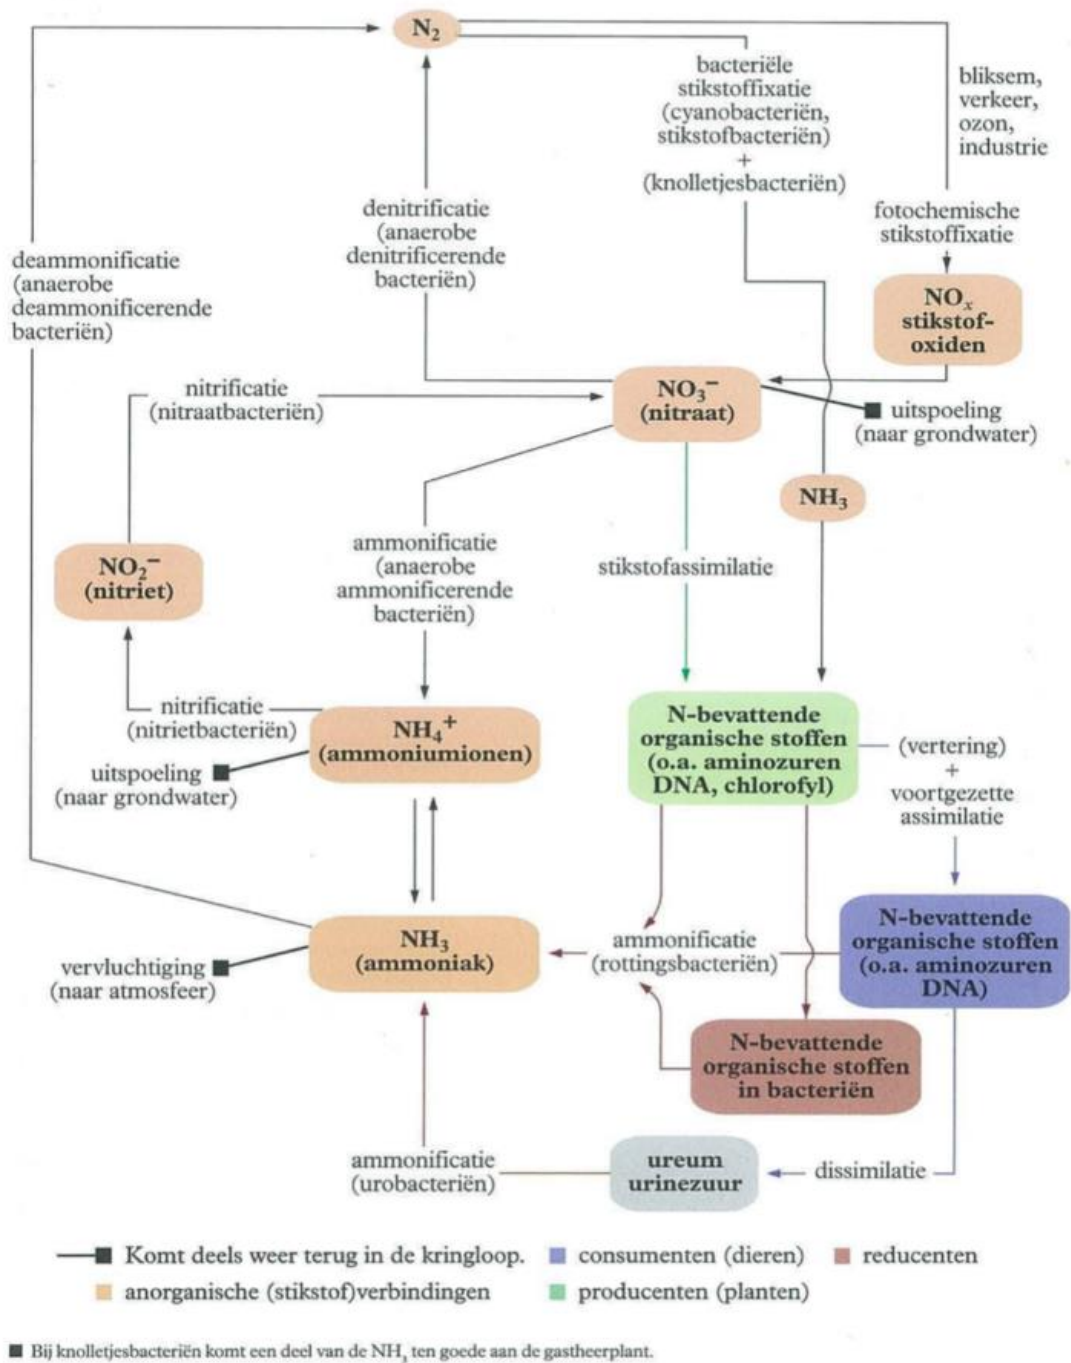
$N_2$

bacteriële stikstoffixatie (cyanobacteriën, stikstofbacteriën) + (knolletjesbacteriën)

bliksem, verkeer, ozon, industrie

fotochemische stikstoffixatie

$NO_x$ stikstofoxiden

denitrificatie (anaerobe denitrificerende bacteriën)

deammonificatie (anaerobe deammonificerende bacteriën)

nitrificatie (nitraatbacteriën)

$NO_3^-$ (nitraat)

uitspoeling (naar grondwater)

$NH_3$

$NO_2^-$ (nitriet)

ammonificatie (anaerobe ammonificerende bacteriën)

stikstofassimilatie

nitrificatie (nitrietbacteriën)

$NH_4^+$ (ammoniumionen)

uitspoeling (naar grondwater)

N-bevattende organische stoffen (o.a. aminozuren DNA, chlorofyl)

(vertering) + voortgezette assimilatie

N-bevattende organische stoffen (o.a. aminozuren DNA)

$NH_3$ (ammoniak)

vervluchtiging (naar atmosfeer)

ammonificatie (rottingsbacteriën)

N-bevattende organische stoffen in bacteriën

ammonificatie (urobacteriën)

ureum urinezuur

dissimilatie

Komt deels weer terug in de kringloop.
consumenten (dieren)
reducenten
anorganische (stikstof)verbindingen
producenten (planten)

Bij knolletjesbacteriën komt een deel van de $NH_3$ ten goede aan de gastheerplant.